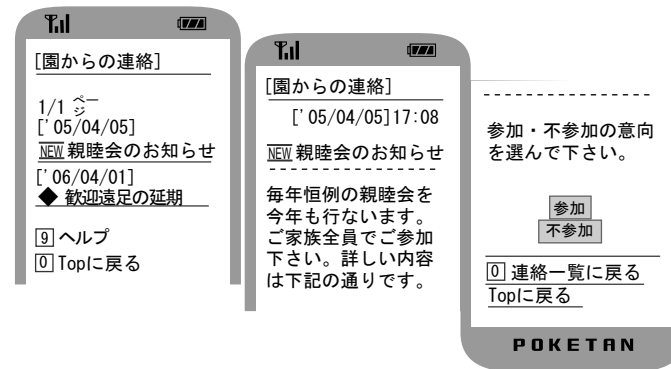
[園からの連絡]

1/1 ページ
['05/04/05]
NEW 親睦会のお知らせ
['06/04/01]
◆ 歓迎遠足の延期

9 ヘルプ
0 Topに戻る

[園からの連絡]

['05/04/05]17:08

NEW 親睦会のお知らせ
----------------
毎年恒例の親睦会を今年も行ないます。ご家族全員でご参加下さい。詳しい内容は下記の通りです。

----------------

参加・不参加の意向を選んで下さい。

参加
不参加

0 連絡一覧に戻る
Topに戻る

POKETAN